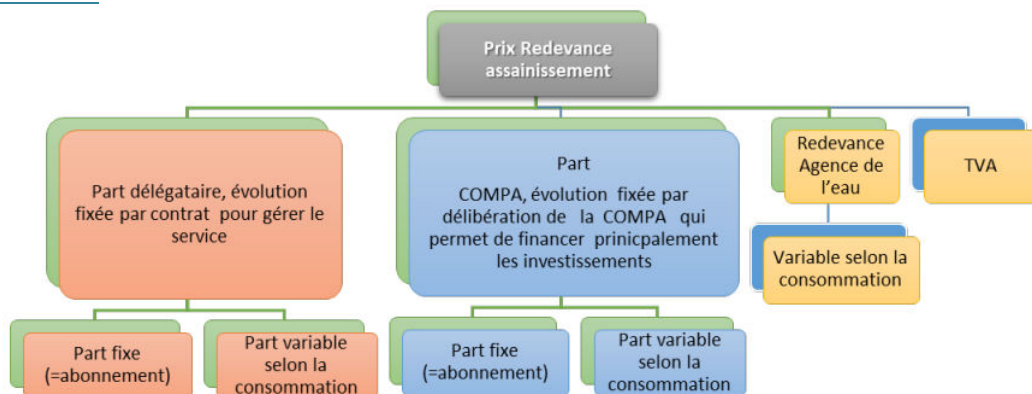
Prix Redevance assainissement

Part délégataire, évolution fixée par contrat pour gérer le service

Part fixe (=abonnement)

Part variable selon la consommation

Part COMPA, évolution fixée par délibération de la COMPA qui permet de financer prinicpalement les investissements

Part fixe (=abonnement)

Part variable selon la consommation

Redevance Agence de l'eau

Variable selon la consommation

TVA